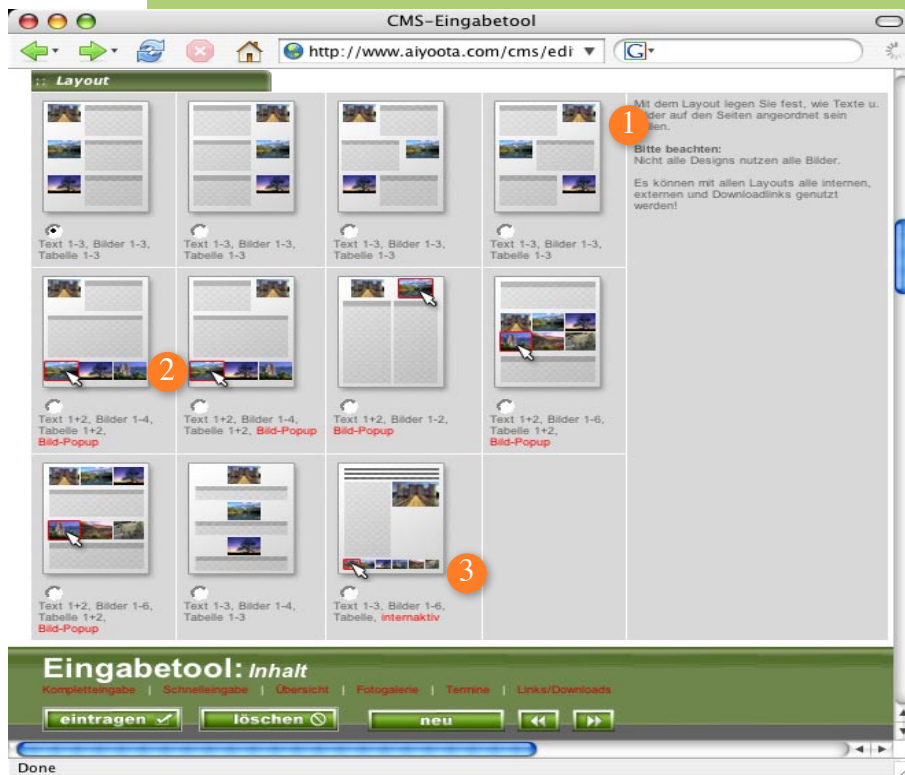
CMS-Eingabetool

http://www.aiyoota.com/cms/edi

:: Layout

Text 1-3, Bilder 1-3, Tabelle 1-3

Text 1-3, Bilder 1-3, Tabelle 1-3

Text 1-3, Bilder 1-3, Tabelle 1-3

Text 1-3, Bilder 1-3, Tabelle 1-3

Mit dem Layout legen Sie fest, wie Texte u. Bilder auf den Seiten angeordnet sein sollen.

Bitte beachten:
Nicht alle Designs nutzen alle Bilder.

Es können mit allen Layouts alle internen, externen und Downloadlinks genutzt werden!

1

2

Text 1+2, Bilder 1-4, Tabelle 1+2, Bild-Popup

Text 1+2, Bilder 1-4, Tabelle 1+2, Bild-Popup

Text 1+2, Bilder 1-2, Bild-Popup

Text 1+2, Bilder 1-6, Tabelle 1+2, Bild-Popup

3

Text 1+2, Bilder 1-6, Tabelle 1+2, Bild-Popup

Text 1-3, Bilder 1-4, Tabelle 1-3

Text 1-3, Bilder 1-6, Tabelle, internaktiv

Eingabetool: Inhalt
Kompletteingabe | Schnelleingabe | Übersicht | Fotogalerie | Termine | Links/Downloads

eintragen | löschen | neu

Done